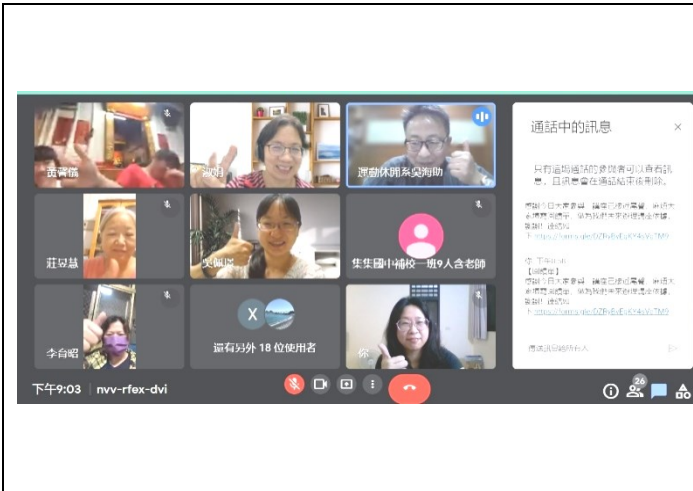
黃菁薇

淑娟

運動休閒系吳海助

莊麗慧

吳佩瑩

集集國中補校一班9人含老師

李宜昭

X

還有另外 18 位使用者

你

通話中的訊息

只有通話通話的參與者可以查看訊息，且訊息會在通話結束後刪除。

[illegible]

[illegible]

傳送訊息給所有人

下午9:03 | nvv-rfex-dvi

26